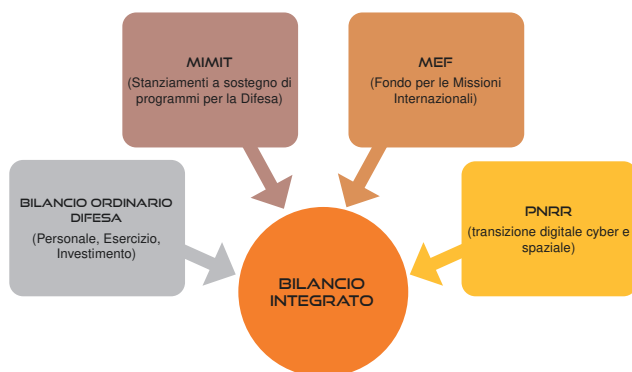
MIMIT
(Stanziamenti a sostegno di programmi per la Difesa)

MEF
(Fondo per le Missioni Internazionali)

BILANCIO ORDINARIO DIFESA
(Personale, Esercizio, Investimento)

PNRR
(transizione digitale cyber e spaziale)

BILANCIO INTEGRATO